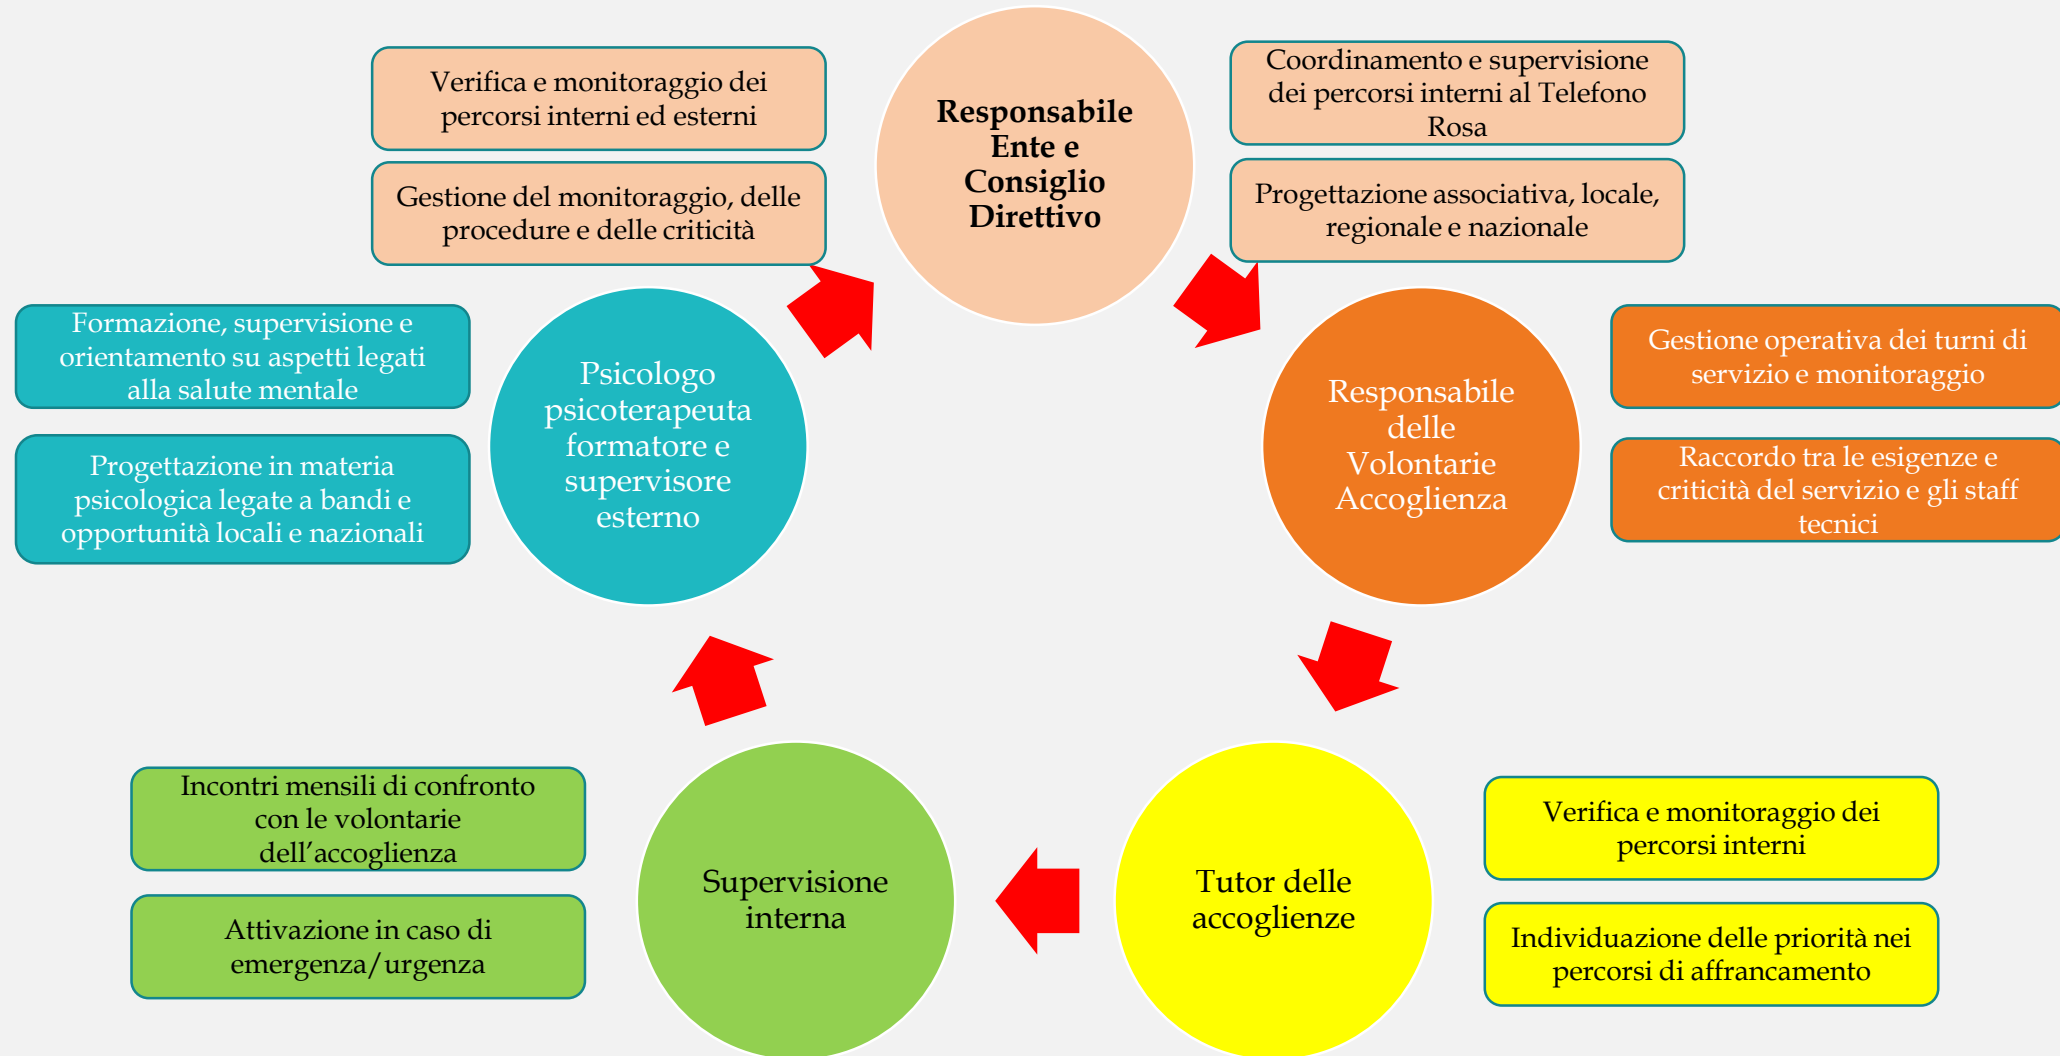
Verifica e monitoraggio dei percorsi interni ed esterni

Gestione del monitoraggio, delle procedure e delle criticità

**Responsabile Ente e Consiglio Direttivo**

Coordinamento e supervisione dei percorsi interni al Telefono Rosa

Progettazione associativa, locale, regionale e nazionale

Formazione, supervisione e orientamento su aspetti legati alla salute mentale

Progettazione in materia psicologica legate a bandi e opportunità locali e nazionali

Psicologo psicoterapeuta formatore e supervisore esterno

Responsabile delle Volontarie Accoglienza

Gestione operativa dei turni di servizio e monitoraggio

Raccordo tra le esigenze e criticità del servizio e gli staff tecnici

Incontri mensili di confronto con le volontarie dell'accoglienza

Attivazione in caso di emergenza/urgenza

Supervisione interna

Tutor delle accoglienze

Verifica e monitoraggio dei percorsi interni

Individuazione delle priorità nei percorsi di affrancamento